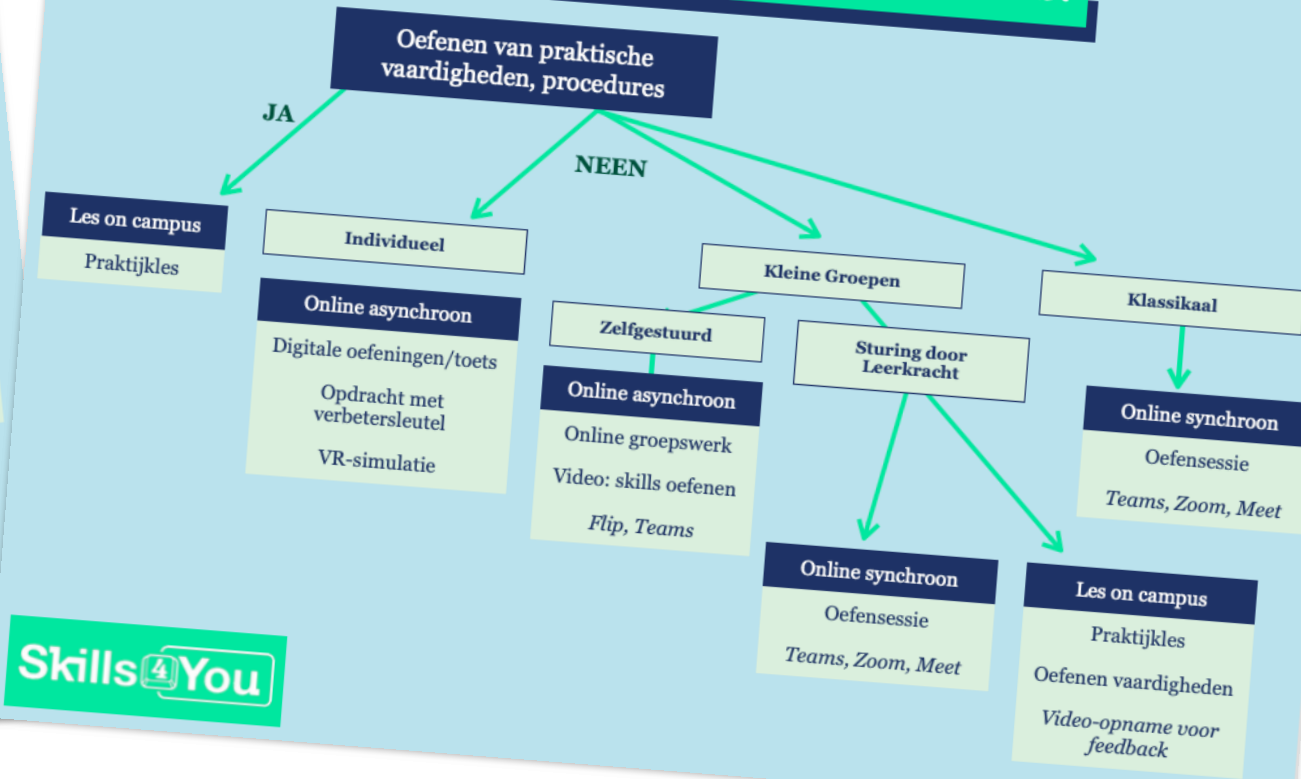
Oefenen van praktische vaardigheden, procedures

JA

NEEN

Les on campus

Praktijkles

Individueel

Online asynchroon

Digitale oefeningen/toets

Opdracht met verbetersleutel

VR-simulatie

Kleine Groepen

Zelfgestuurd

Online asynchroon

Online groepswerk

Video: skills oefenen

*Flip, Teams*

Sturing door Leerkracht

Online synchroon

Oefensessie

*Teams, Zoom, Meet*

Les on campus

Praktijkles

Oefenen vaardigheden

*Video-opname voor feedback*

Klassikaal

Online synchroon

Oefensessie

*Teams, Zoom, Meet*

Skills4You